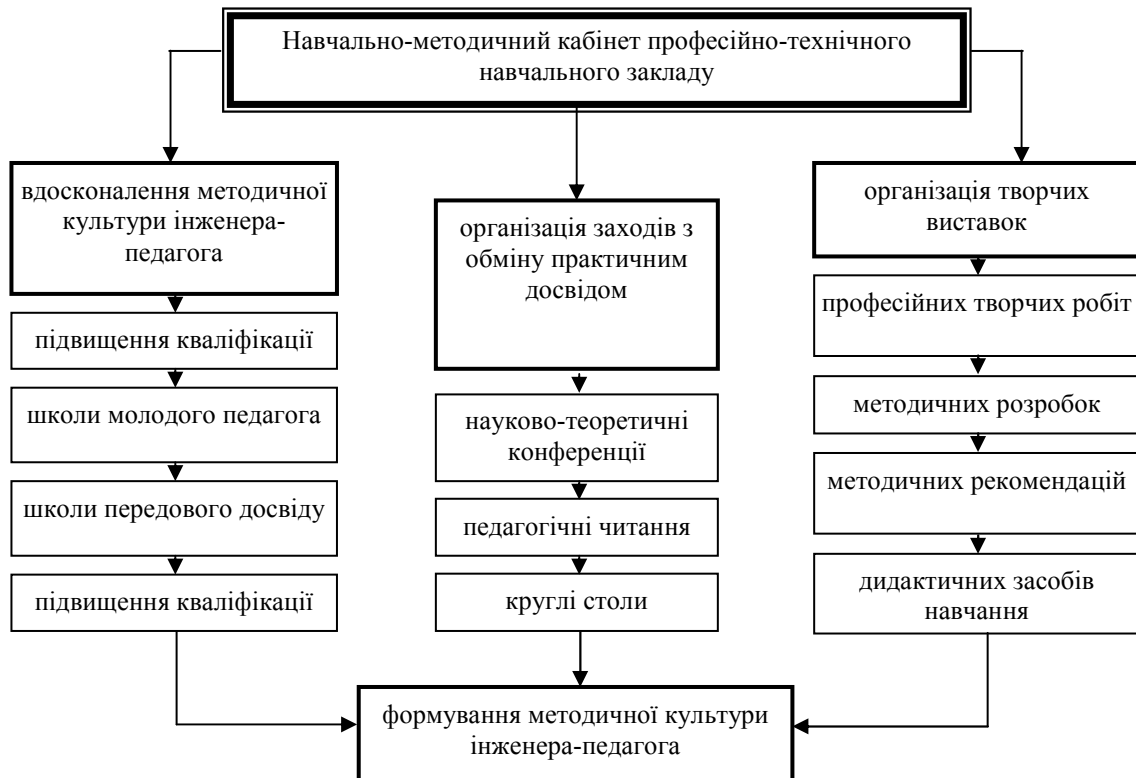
Навчально-методичний кабінет професійно-технічного навчального закладу

вдосконалення методичної культури інженера-педагога

підвищення кваліфікації

школи молодого педагога

школи передового досвіду

підвищення кваліфікації

організація заходів з обміну практичним досвідом

науково-теоретичні конференції

педагогічні читання

круглі столи

організація творчих виставок

професійних творчих робіт

методичних розробок

методичних рекомендацій

дидактичних засобів навчання

формування методичної культури інженера-педагога